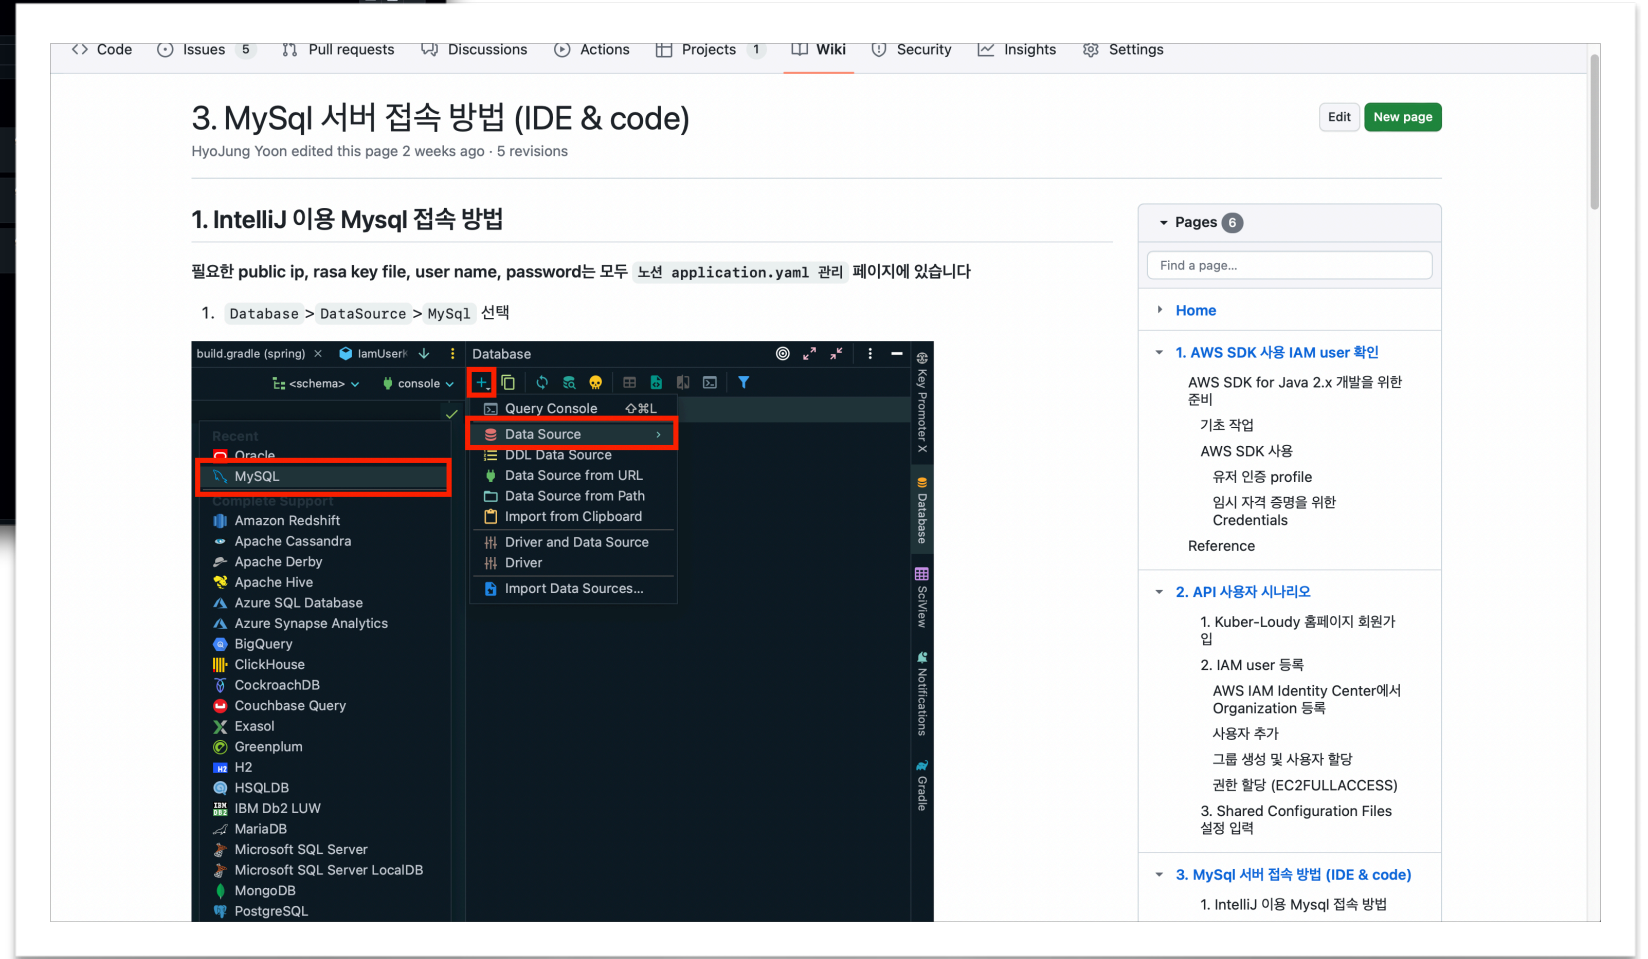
Code Issues 5 Pull requests Discussions Actions Projects 1 Wiki Security Insights Settings

# 3. MySql 서버 접속 방법 (IDE & code)

Edit New page

HyoJung Yoon edited this page 2 weeks ago · 5 revisions

## 1. IntelliJ 이용 Mysql 접속 방법

필요한 public ip, rasa key file, user name, password는 모두 노션 application.yaml 관리 페이지에 있습니다

1. Database > DataSource > MySql 선택

build.gradle (spring) × lamUserl console <schema> console Database

Recent
Oracle
MySQL
Complete Support
Amazon Redshift
Apache Cassandra
Apache Derby
Apache Hive
Azure SQL Database
Azure Synapse Analytics
BigQuery
ClickHouse
CockroachDB
Couchbase Query
Exasol
Greenplum
H2
HSQLDB
IBM Db2 LUW
MariaDB
Microsoft SQL Server
Microsoft SQL Server LocalDB
MongoDB
PostgreSQL

Query Console ⇧⌘L
Data Source
DDL Data Source
Data Source from URL
Data Source from Path
Import from Clipboard
Driver and Data Source
Driver
Import Data Sources...

Key Promoter X Database SciView Notifications Gradle

Pages 6
Find a page...
Home
1. AWS SDK 사용 IAM user 확인
AWS SDK for Java 2.x 개발을 위한 준비
기초 작업
AWS SDK 사용
유저 인증 profile
임시 자격 증명을 위한 Credentials
Reference
2. API 사용자 시나리오
1. Kuber-Loudy 홈페이지 회원가입
2. IAM user 등록
AWS IAM Identity Center에서 Organization 등록
사용자 추가
그룹 생성 및 사용자 할당
권한 할당 (EC2FULLACCESS)
3. Shared Configuration Files 설정 입력
3. MySql 서버 접속 방법 (IDE & code)
1. IntelliJ 이용 Mysql 접속 방법